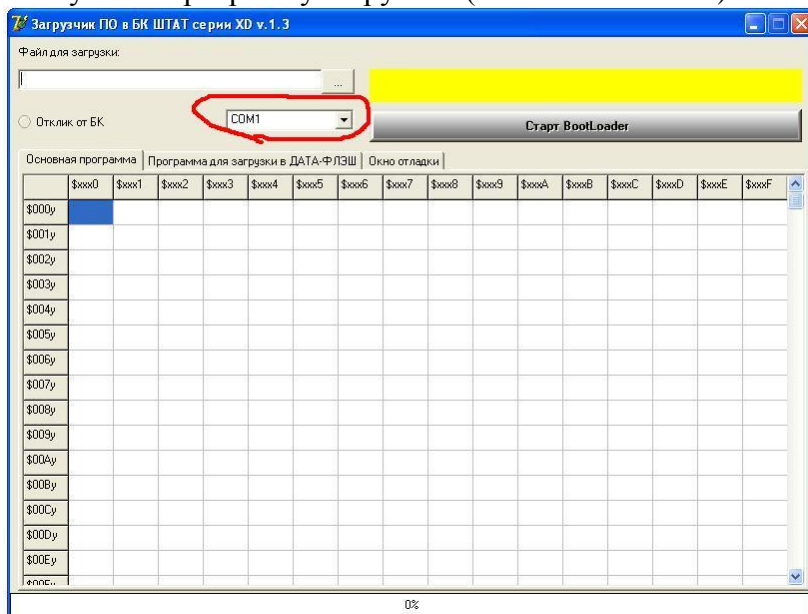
Загрузчик ПО в БК ШТАТ серии XD v.1.3

Файл для загрузки:

...

Отклик от БК

COM1

Старт BootLoader

Основная программа | Программа для загрузки в ДАТА-ФЛЭШ | Окно отладки

| | $xxx0 | $xxx1 | $xxx2 | $xxx3 | $xxx4 | $xxx5 | $xxx6 | $xxx7 | $xxx8 | $xxx9 | $xxxA | $xxxB | $xxxC | $xxxD | $xxxE | $xxxF |
|---|---|---|---|---|---|---|---|---|---|---|---|---|---|---|---|---|
| $000y | | | | | | | | | | | | | | | | |
| $001y | | | | | | | | | | | | | | | | |
| $002y | | | | | | | | | | | | | | | | |
| $003y | | | | | | | | | | | | | | | | |
| $004y | | | | | | | | | | | | | | | | |
| $005y | | | | | | | | | | | | | | | | |
| $006y | | | | | | | | | | | | | | | | |
| $007y | | | | | | | | | | | | | | | | |
| $008y | | | | | | | | | | | | | | | | |
| $009y | | | | | | | | | | | | | | | | |
| $00Ay | | | | | | | | | | | | | | | | |
| $00By | | | | | | | | | | | | | | | | |
| $00Cy | | | | | | | | | | | | | | | | |
| $00Dy | | | | | | | | | | | | | | | | |
| $00Ey | | | | | | | | | | | | | | | | |
| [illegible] | | | | | | | | | | | | | | | | |

0%